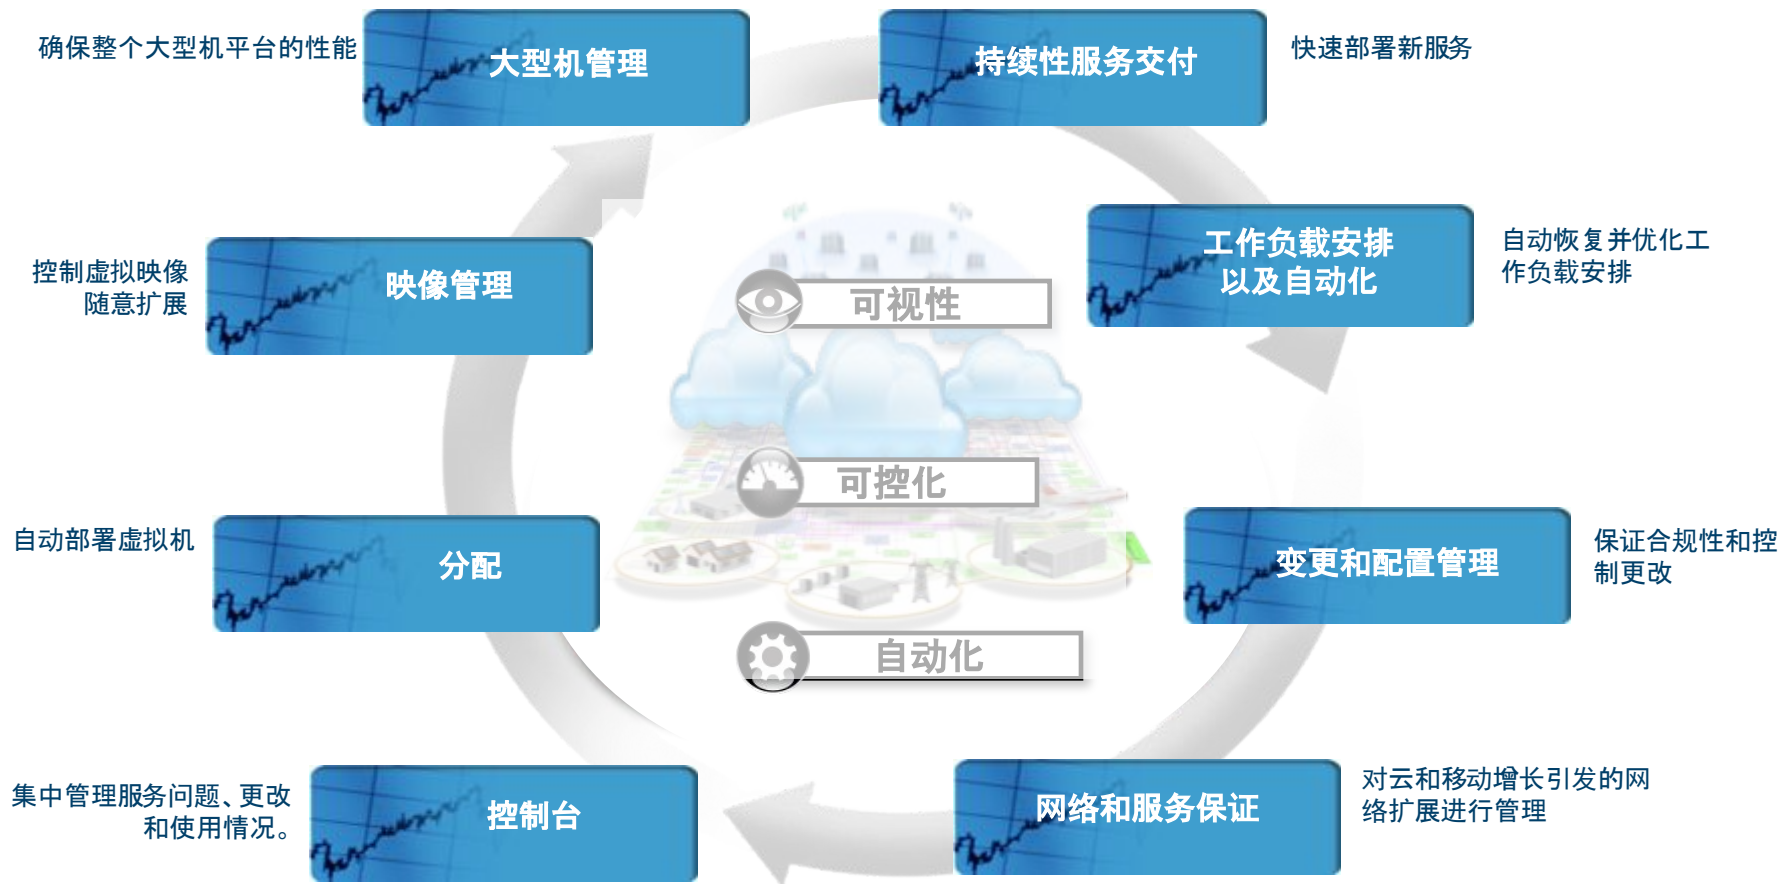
确保整个大型机平台的性能

大型机管理

持续性服务交付

快速部署新服务

控制虚拟映像随意扩展

映像管理

可视性

工作负载安排以及自动化

自动恢复并优化工作负载安排

可控化

自动部署虚拟机

分配

变更和配置管理

保证合规性和控制更改

自动化

集中管理服务问题、更改和使用情况。

控制台

网络和服务保证

对云和移动增长引发的网络扩展进行管理